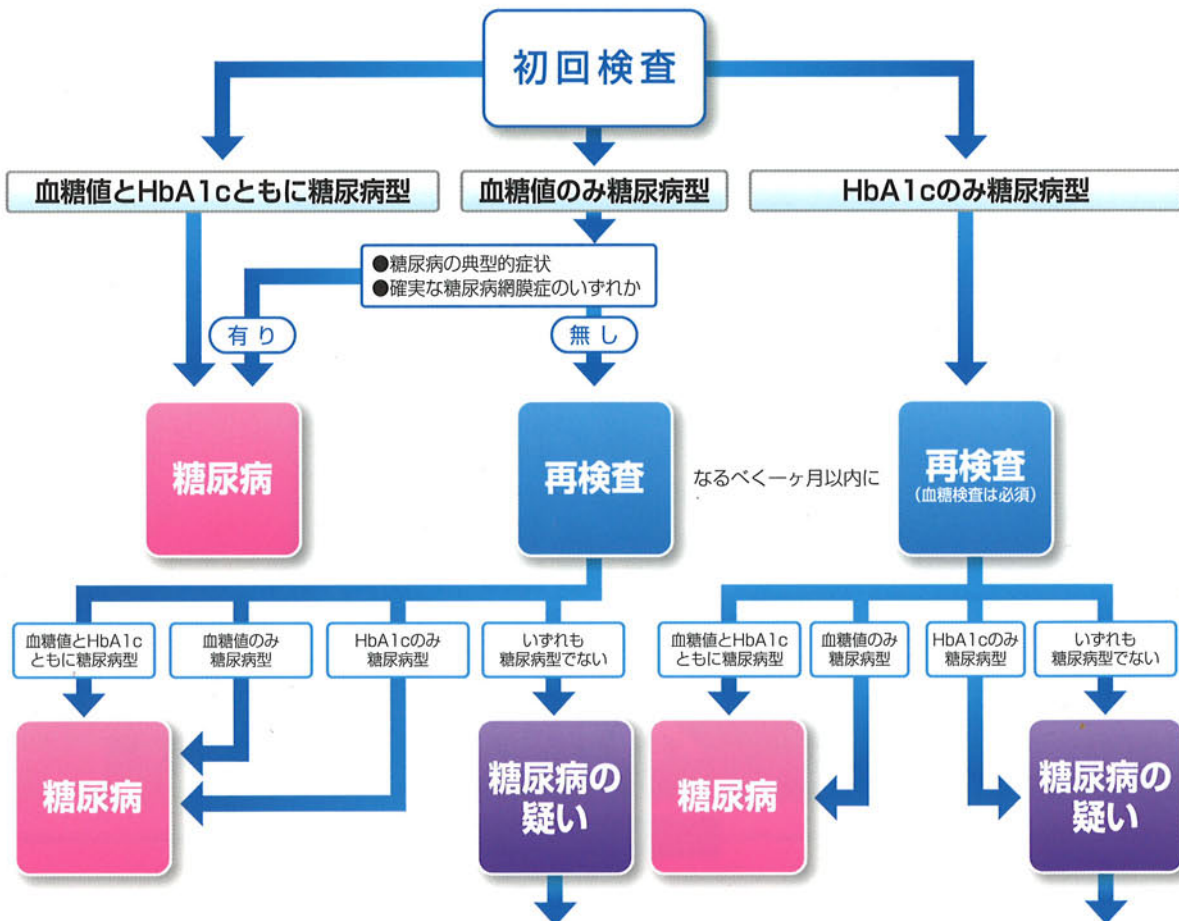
初回検査

血糖値とHbA1cともに糖尿病型

血糖値のみ糖尿病型

HbA1cのみ糖尿病型

●糖尿病の典型的症状
●確実な糖尿病網膜症のいずれか

有り

無し

糖尿病

再検査

なるべく一ヶ月以内に

再検査
（血糖検査は必須）

血糖値とHbA1c ともに糖尿病型

血糖値のみ 糖尿病型

HbA1cのみ 糖尿病型

いずれも 糖尿病型でない

血糖値とHbA1c ともに糖尿病型

血糖値のみ 糖尿病型

HbA1cのみ 糖尿病型

いずれも 糖尿病型でない

糖尿病

糖尿病の 疑い

糖尿病

糖尿病の 疑い